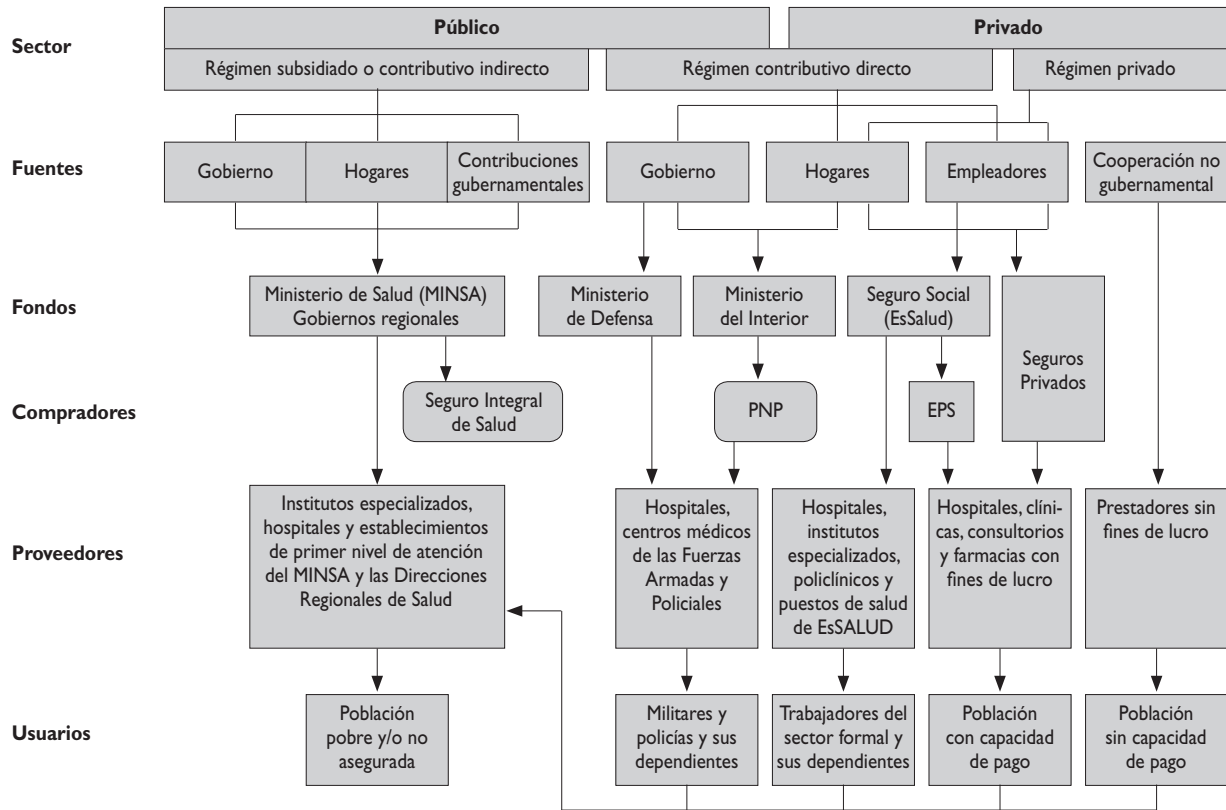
Sector
Público
Privado
Régimen subsidiado o contributivo indirecto
Régimen contributivo directo
Régimen privado

Fuentes
Gobierno
Hogares
Contribuciones gubernamentales
Gobierno
Hogares
Empleadores
Cooperación no gubernamental

Fondos
Ministerio de Salud (MINSA) Gobiernos regionales
Ministerio de Defensa
Ministerio del Interior
Seguro Social (EsSalud)
Seguros Privados

Compradores
Seguro Integral de Salud
PNP
EPS

Proveedores
Institutos especializados, hospitales y establecimientos de primer nivel de atención del MINSA y las Direcciones Regionales de Salud
Hospitales, centros médicos de las Fuerzas Armadas y Policiales
Hospitales, institutos especializados, policlínicos y puestos de salud de EsSALUD
Hospitales, clínicas, consultorios y farmacias con fines de lucro
Prestadores sin fines de lucro

Usuarios
Población pobre y/o no asegurada
Militares y policías y sus dependientes
Trabajadores del sector formal y sus dependientes
Población con capacidad de pago
Población sin capacidad de pago